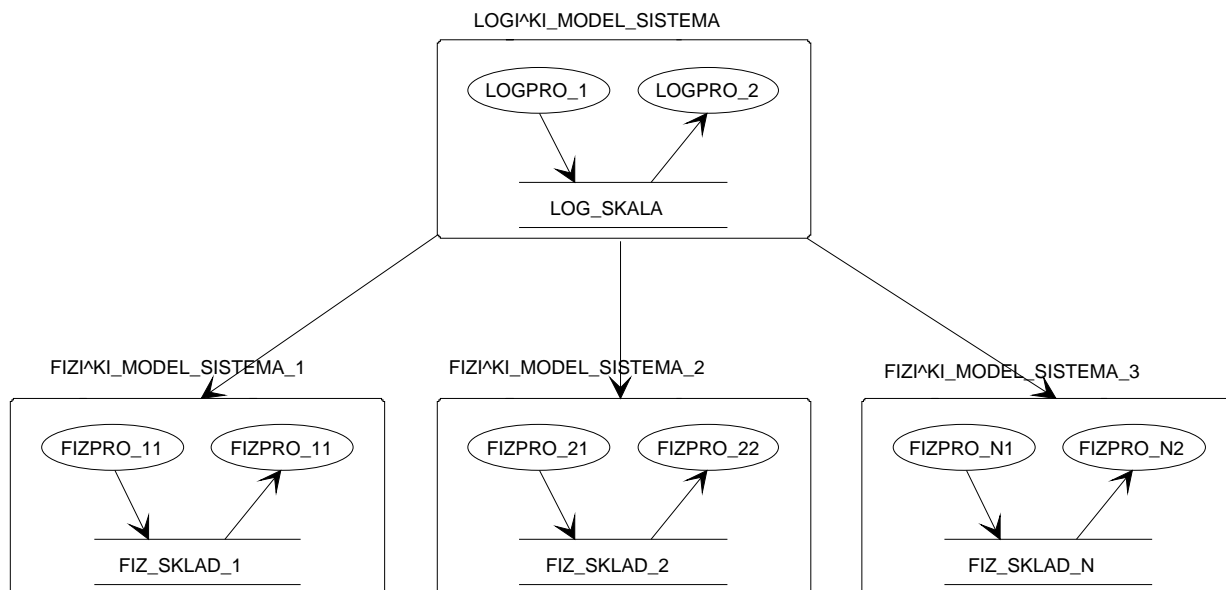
LOGI^KI_MODEL_SISTEMA

LOGPRO_1

LOGPRO_2

LOG_SKALA

FIZI^KI_MODEL_SISTEMA_1

FIZPRO_11

FIZPRO_11

FIZ_SKLAD_1

FIZI^KI_MODEL_SISTEMA_2

FIZPRO_21

FIZPRO_22

FIZ_SKLAD_2

FIZI^KI_MODEL_SISTEMA_3

FIZPRO_N1

FIZPRO_N2

FIZ_SKLAD_N